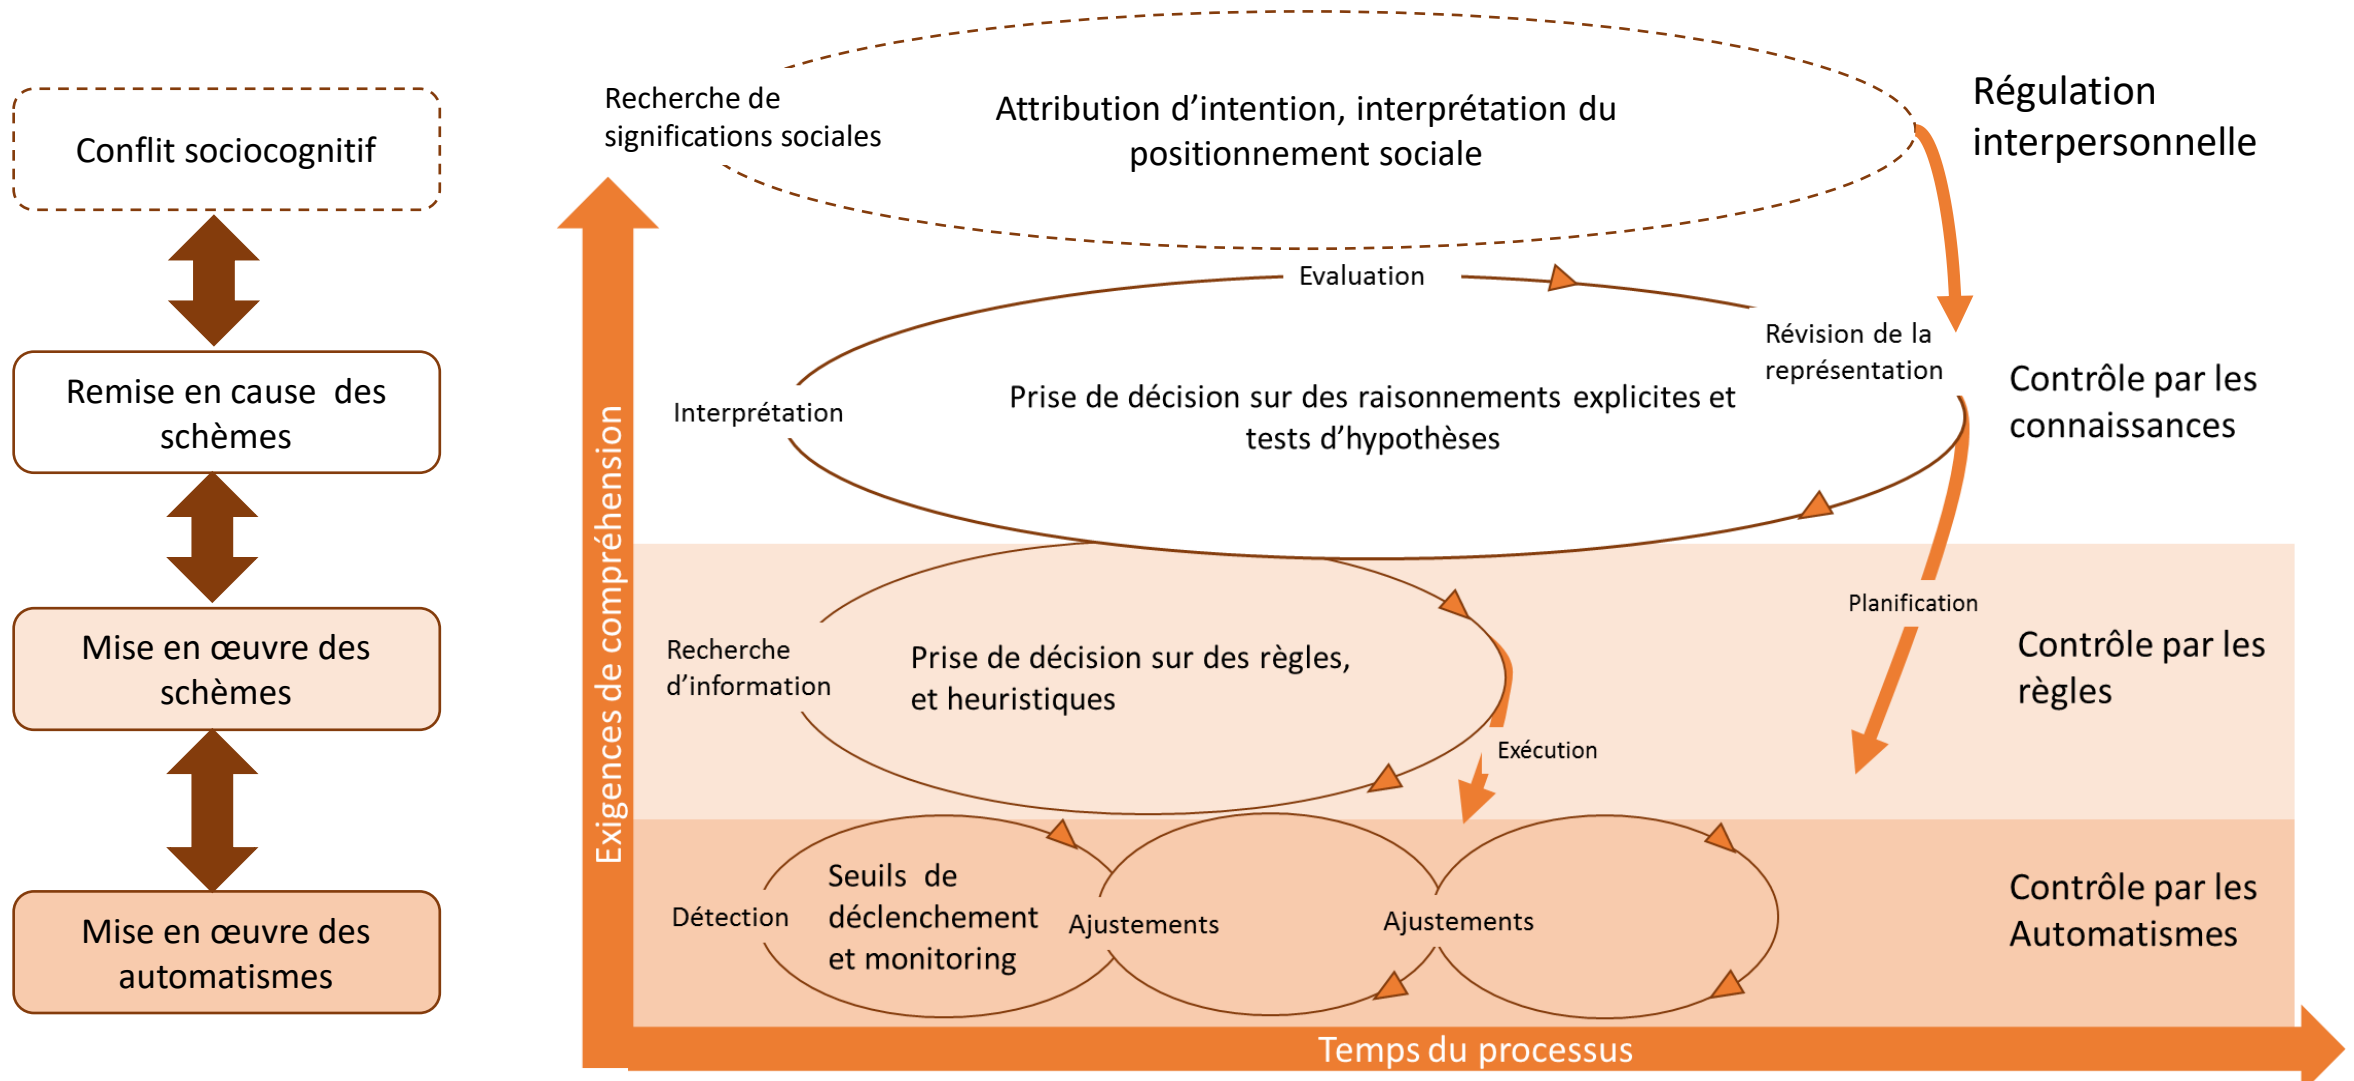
Conflit sociocognitif

Remise en cause des schèmes

Mise en œuvre des schèmes

Mise en œuvre des automatismes

Recherche de significations sociales

Attribution d'intention, interprétation du positionnement sociale

Régulation interpersonnelle

Evaluation

Révision de la représentation

Interprétation

Prise de décision sur des raisonnements explicites et tests d'hypothèses

Contrôle par les connaissances

Exigences de compréhension

Planification

Recherche d'information

Prise de décision sur des règles, et heuristiques

Contrôle par les règles

Exécution

Détection

Seuils de déclenchement et monitoring

Ajustements

Ajustements

Contrôle par les Automatismes

Temps du processus